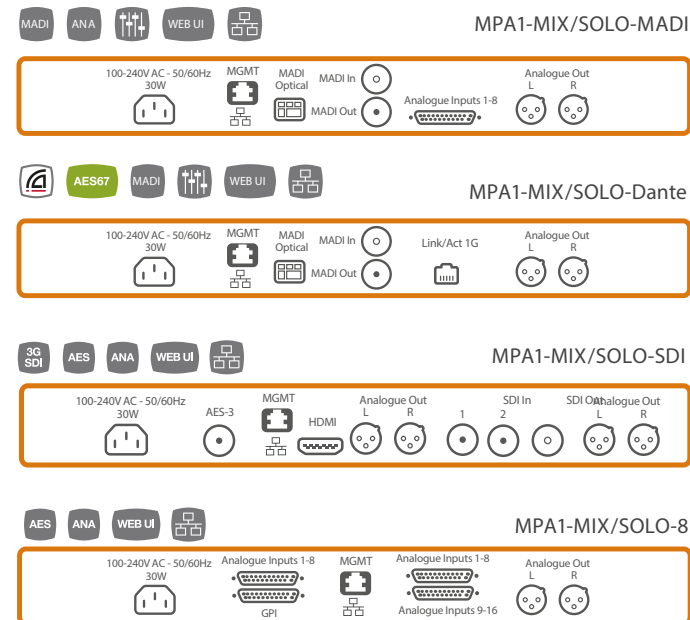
MADI ANA WEB UI

MPA1-MIX/SOLO-MADI

100-240V AC - 50/60Hz 30W
MGMT
MADI Optical
MADI In
MADI Out
Analogue Inputs 1-8
Analogue Out
L R

AES67 MADI WEB UI

MPA1-MIX/SOLO-Dante

100-240V AC - 50/60Hz 30W
MGMT
MADI Optical
MADI In
MADI Out
Link/Act 1G
Analogue Out
L R

3G SDI AES ANA WEB UI

MPA1-MIX/SOLO-SDI

100-240V AC - 50/60Hz 30W
AES-3
MGMT
HDMI
Analogue Out
L R
SDI In
1 2
SDI Out
Analogue Out
L R

AES ANA WEB UI

MPA1-MIX/SOLO-8

100-240V AC - 50/60Hz 30W
Analogue Inputs 1-8
GPI
MGMT
Analogue Inputs 1-8
Analogue Inputs 9-16
Analogue Out
L R